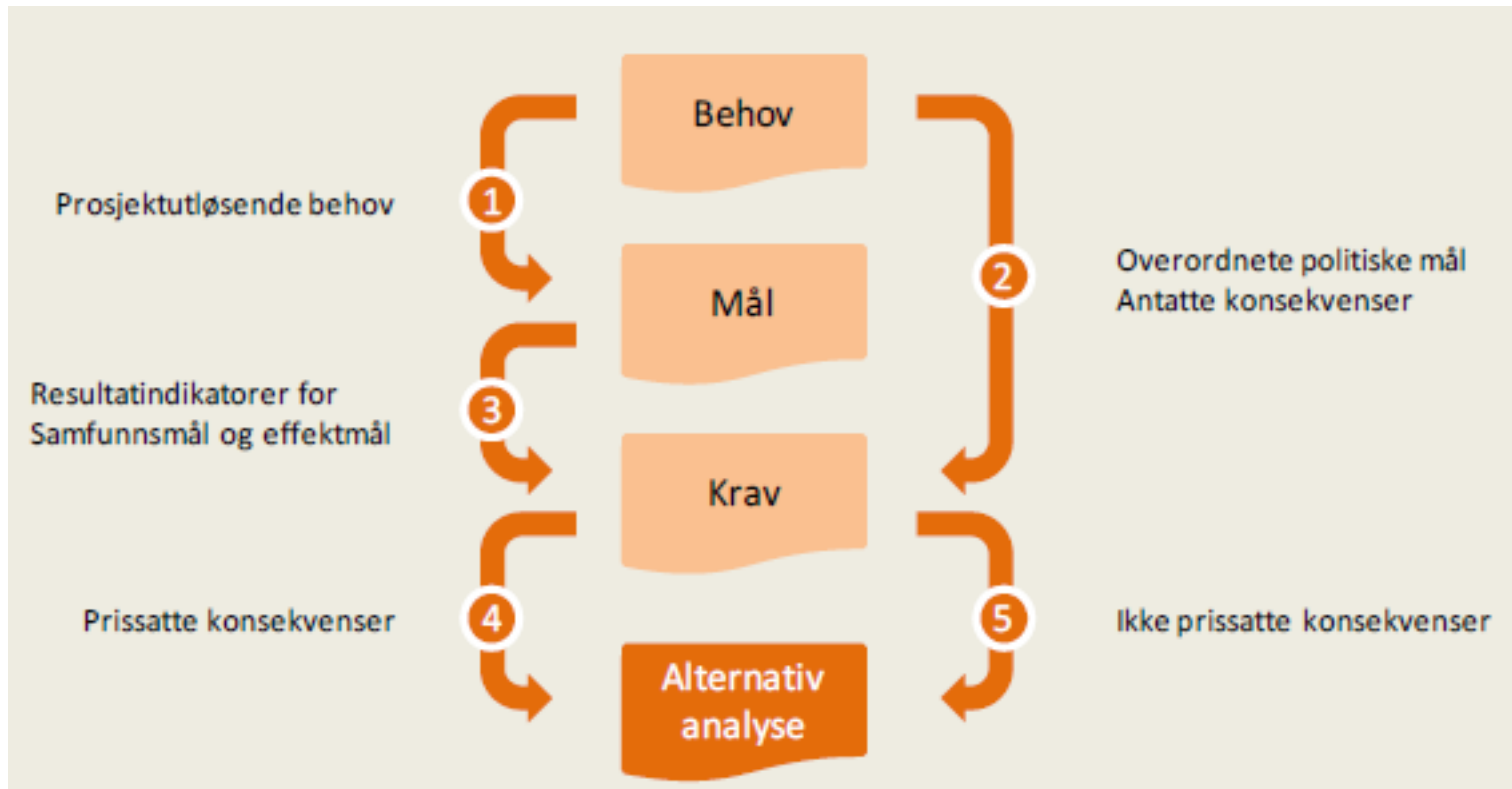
Behov

1

Prosjektutløsende behov

2

Overordnete politiske mål
Antatte konsekvenser

Mål

3

Resultatindikatorer for
Samfunnsmål og effektmål

Krav

4

Prissatte konsekvenser

5

Ikke prissatte konsekvenser

Alternativ analyse